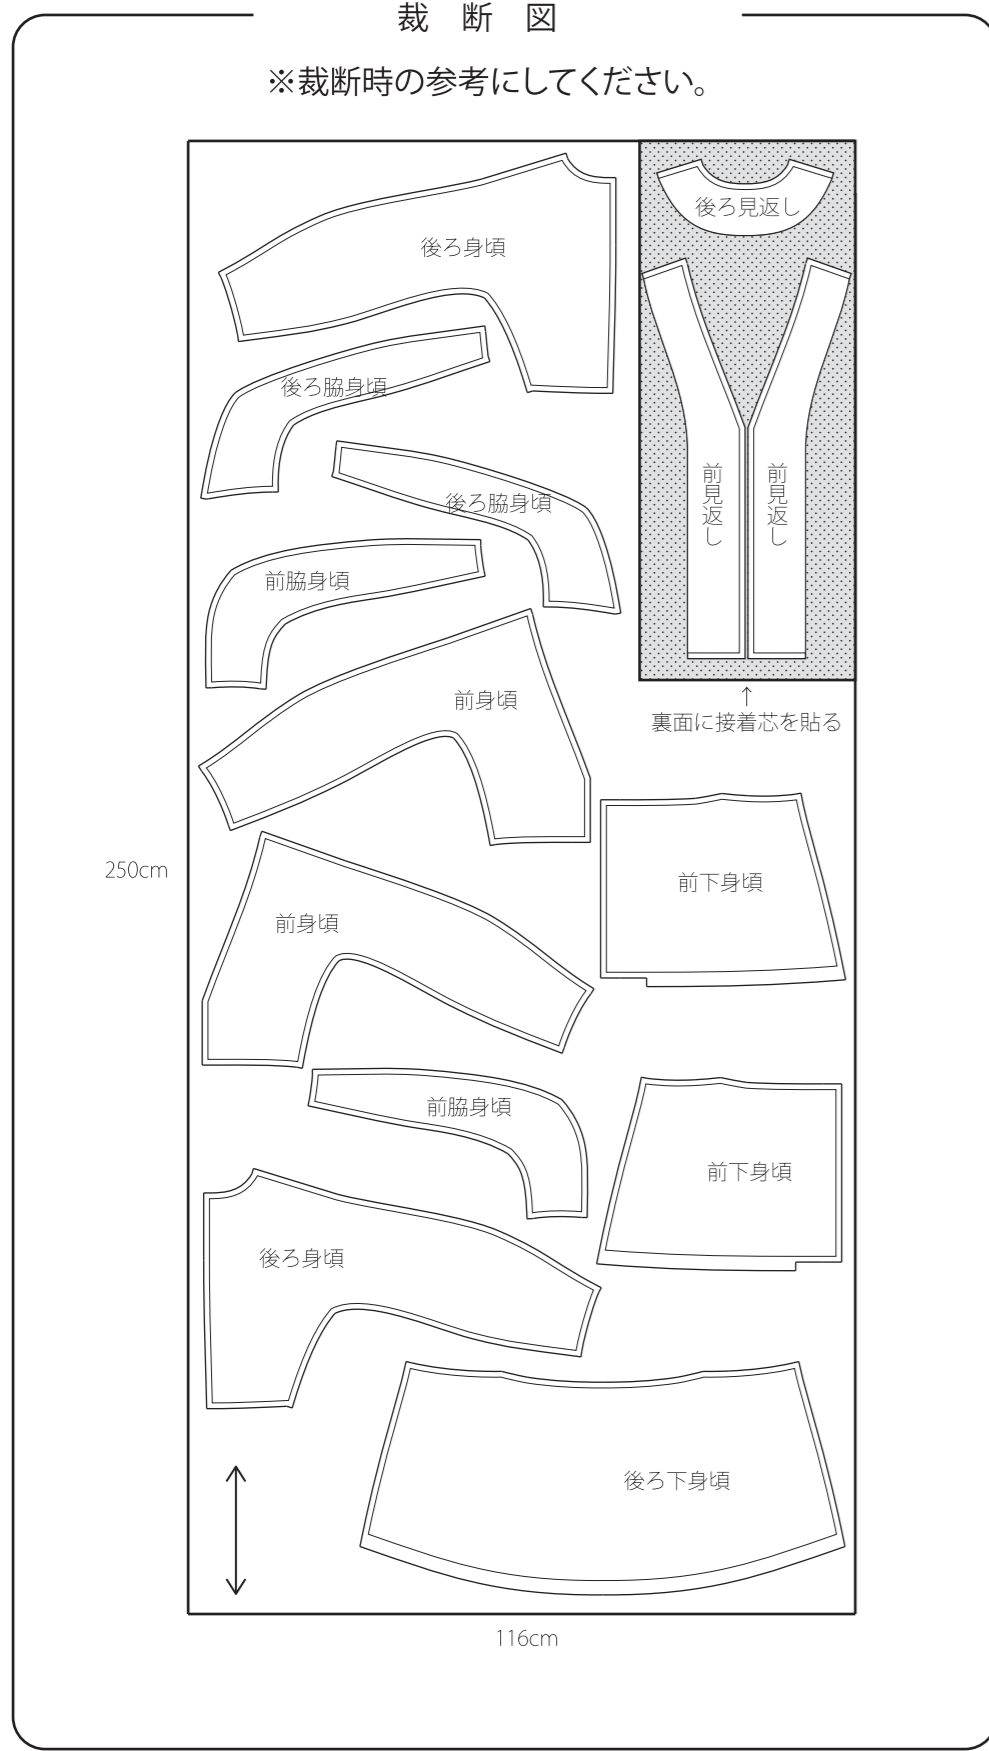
裁 断 図

※裁断時の参考にしてください。

後ろ身頃

後ろ見返し

後ろ脇身頃

後ろ脇身頃

前見返し

前見返し

前脇身頃

前身頃

↑
裏面に接着芯を貼る

250cm

前下身頃

前身頃

前脇身頃

前下身頃

後ろ身頃

後ろ下身頃

116cm